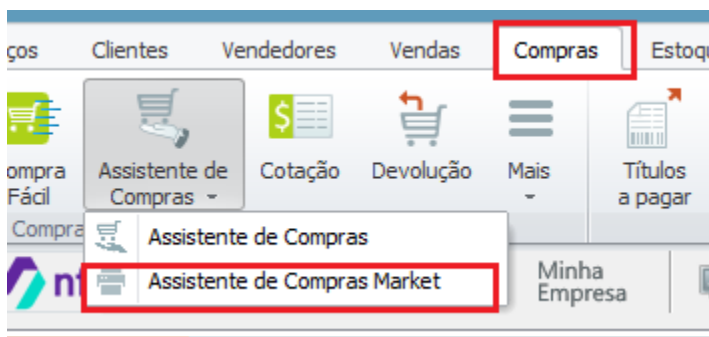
ços Clientes Vendedores Vendas Compras Estoq

ompra Fácil

Assistente de Compras

Cotação

Devolução

Mais

Títulos a pagar

Compra

Assistente de Compras

Assistente de Compras Market

nt

Minha Empresa